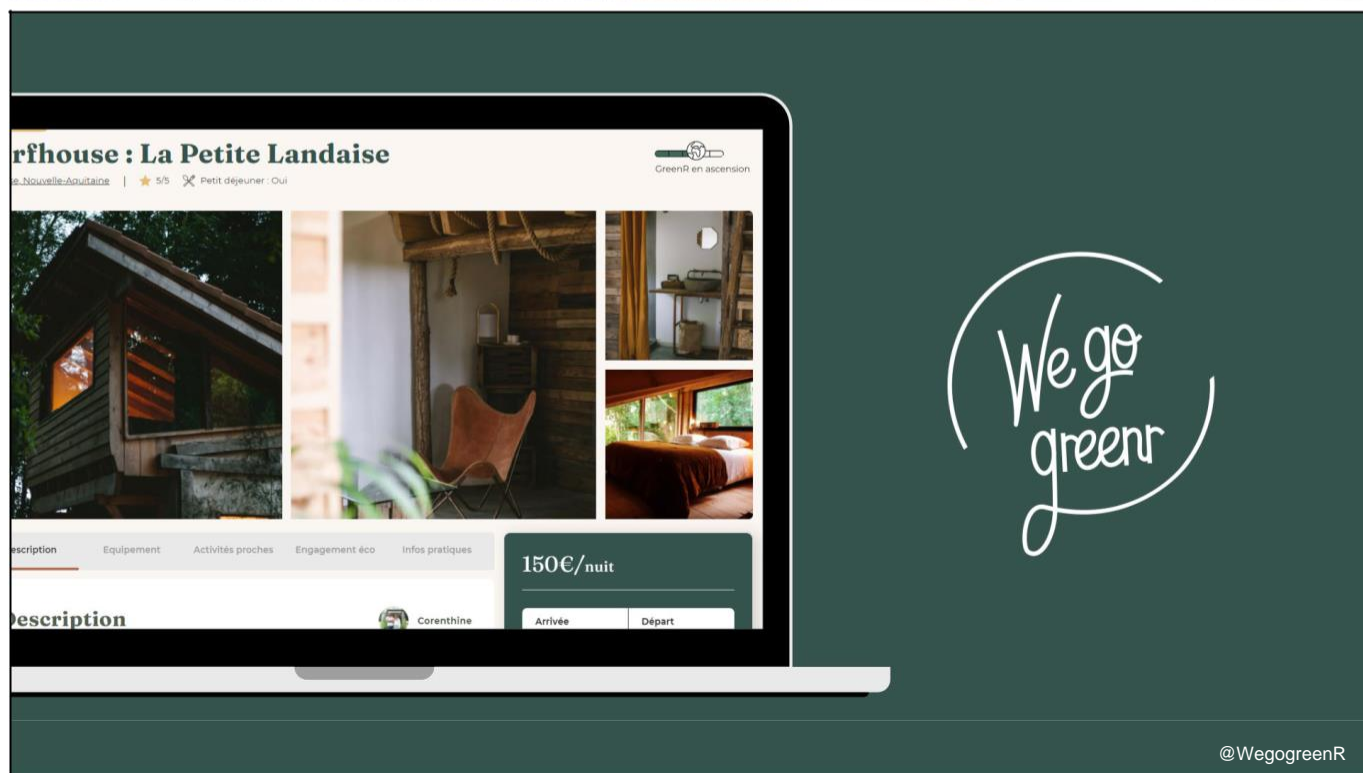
rfhouse : La Petite Landaise

e, Nouvelle-Aquitaine | 5/5 Petit déjeuner : Oui

GreenR en ascension

escription Equipement Activités proches Engagement éco Infos pratiques

Description

Corenthine

150€/nuit

Arrivée Départ

We go greenr

@WegogreenR